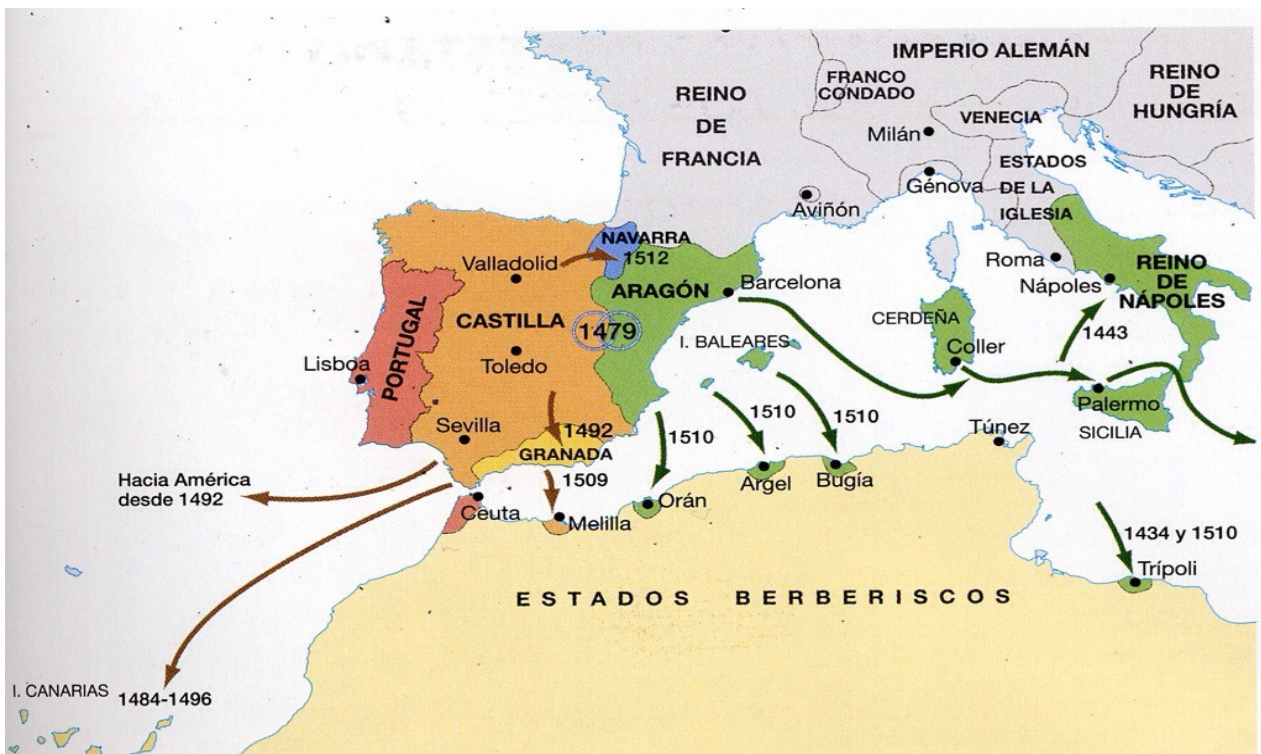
IMPERIO ALEMÁN
FRANCO CONDADO
REINO DE HUNGRÍA
REINO DE FRANCIA
VENECIA
Milán
ESTADOS DE LA IGLESIA
Génova
Aviñón
NAVARRA
1512
Valladolid
ARAGÓN
Barcelona
Roma
REINO DE NÁPOLES
Nápoles
PORTUGAL
CASTILLA
1479
CERDEÑA
I. BALEARES
1443
Coller
Lisboa
Toledo
Palermo
SICILIA
Sevilla
1492
GRANADA
1510
1510
1510
Túnez
Hacia América desde 1492
1509
Orán
Argel
Bugía
Ceuta
Melilla
1434 y 1510
Trípoli
ESTADOS BERBERISCOS
I. CANARIAS
1484-1496